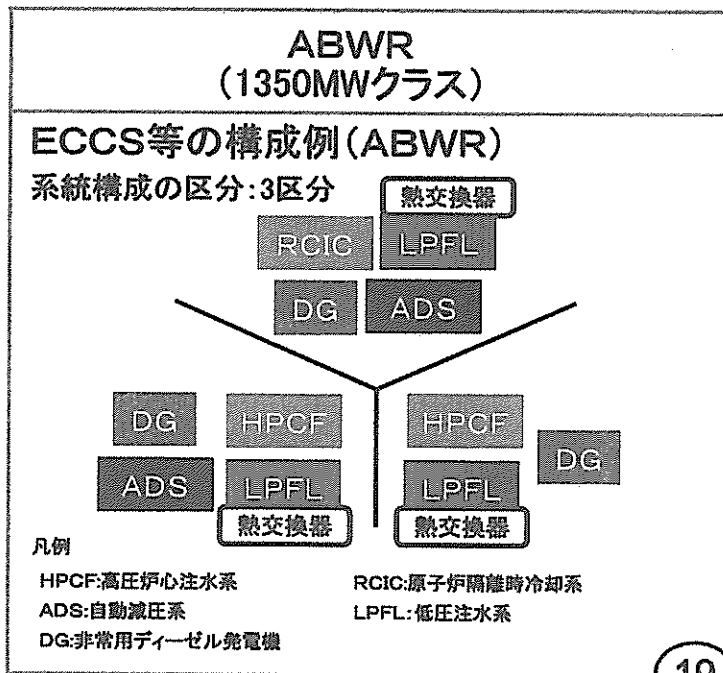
ABWR
(1350MWクラス)

ECCS等の構成例(ABWR)

系統構成の区分:3区分

熱交換器

RCIC LPFL

DG ADS

DG HPCF

ADS LPFL

熱交換器

HPCF

DG

LPFL

熱交換器

凡例

HPCF:高圧炉心注水系

ADS:自動減圧系

DG:非常用ディーゼル発電機

RCIC:原子炉隔離時冷却系

LPFL:低圧注水系

19